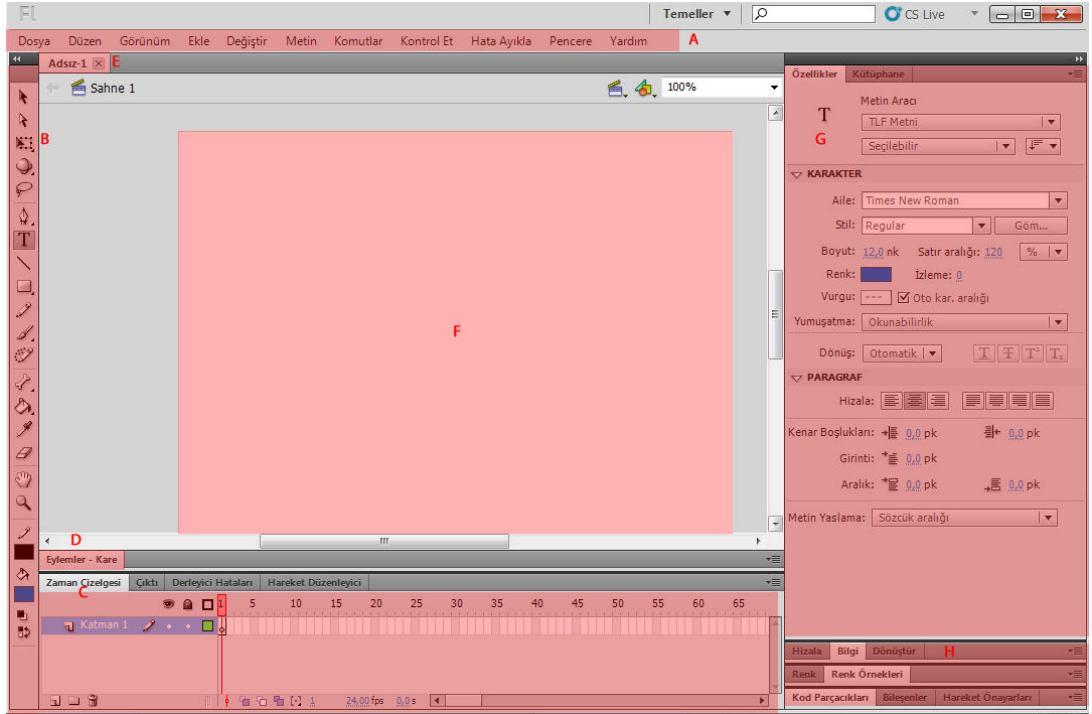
Fl

Temeller ▾

CS Live

Dosya Düzen Görünüm Ekle Değiştir Metin Komutlar Kontrol Et Hata Ayıkla Pencere Yardım A

Adsız-1 E

Sahne 1

100%

B

F

D

Eylemler - Kare

Zaman Çizelgesi Çıktı Derleyici Hataları Hareket Düzenleyici

C

1 5 10 15 20 25 30 35 40 45 50 55 60 65

Katman 1

24,00 fps 0,0 s 1

Özellikler Kütüphane

T

Metin Aracı

TLF Metni

G

Seçilebilir

KARAKTER

Aile: Times New Roman

Stil: Regular Göm...

Boyut: 12,0 nk Satır aralığı: 120 %

Renk: İzleme: 0

Vurgu: Oto kar. aralığı

Yumuşatma: Okunabilirlik

Dönüş: Otomatik

PARAGRAF

Hizala:

Kenar Boşlukları: 0,0 pk 0,0 pk

Girinti: 0,0 pk

Aralık: 0,0 pk 0,0 pk

Metin Yaslama: Sözcük aralığı

Hizala Bilgi Dönüştür H

Renk Renk Örnekleri

Kod Parçacıkları Bileşenler Hareket Önayarları